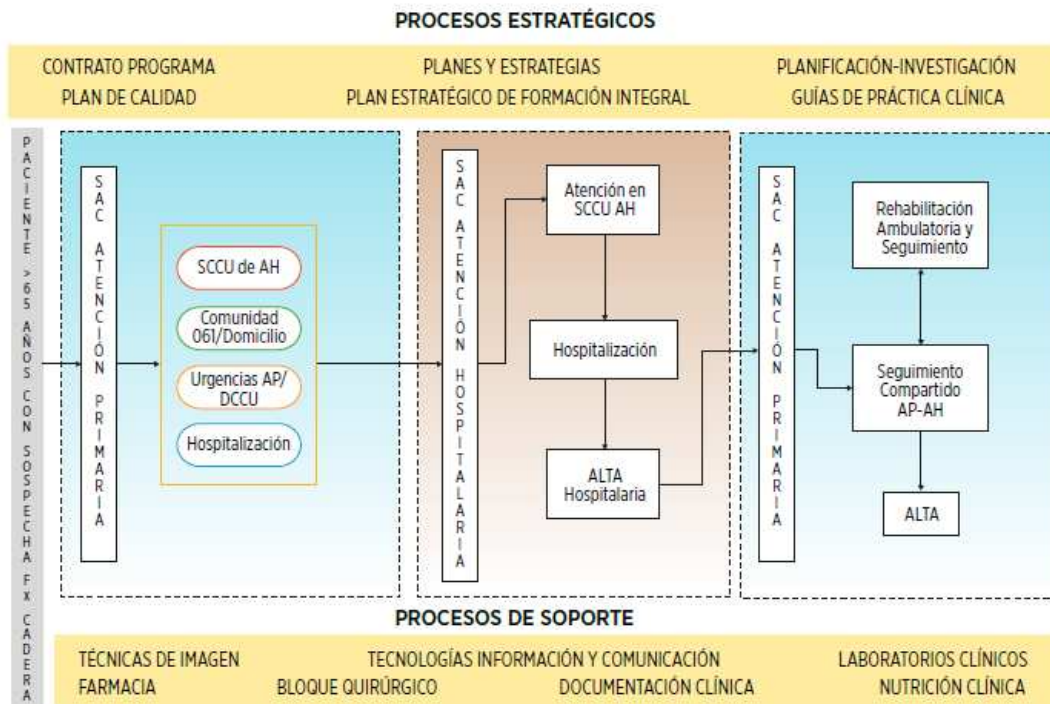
PROCESOS ESTRATÉGICOS

CONTRATO PROGRAMA
PLAN DE CALIDAD

PLANES Y ESTRATEGIAS
PLAN ESTRATÉGICO DE FORMACIÓN INTEGRAL

PLANIFICACIÓN-INVESTIGACIÓN
GUÍAS DE PRÁCTICA CLÍNICA

PACIENTE >65 AÑOS CON SOSPECHA FX CADERA

SAC ATENCIÓN PRIMARIA

SCCU de AH
Comunidad 061/Domicilio
Urgencias AP/ DCCU
Hospitalización

SAC ATENCIÓN HOSPITALARIA

Atención en SCCU AH
Hospitalización
ALTA Hospitalaria

SAC ATENCIÓN PRIMARIA

Rehabilitación Ambulatoria y Seguimiento
Seguimiento Compartido AP-AH
ALTA

PROCESOS DE SOPORTE

TÉCNICAS DE IMAGEN
FARMACIA
TECNOLOGÍAS INFORMACIÓN Y COMUNICACIÓN
BLOQUE QUIRÚRGICO
DOCUMENTACIÓN CLÍNICA
LABORATORIOS CLÍNICOS
NUTRICIÓN CLÍNICA